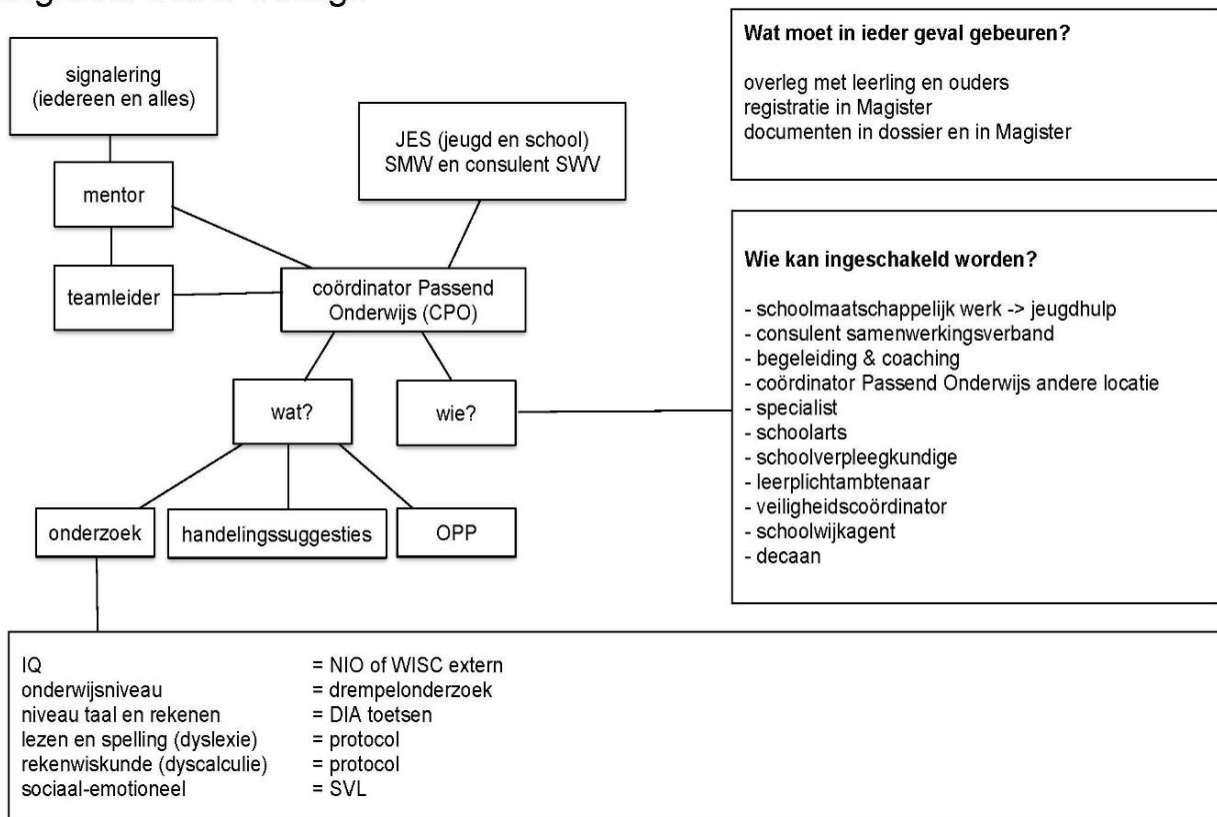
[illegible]

signalering (iedereen en alles)

mentor

teamleider

JES (jeugd en school) SMW en consulent SWV

coördinator Passend Onderwijs (CPO)

wat?

wie?

onderzoek

handelingssuggesties

OPP

**Wat moet in ieder geval gebeuren?**

overleg met leerling en ouders
registratie in Magister
documenten in dossier en in Magister

**Wie kan ingeschakeld worden?**

- schoolmaatschappelijk werk -> jeugdhulp
- consulent samenwerkingsverband
- begeleiding & coaching
- coördinator Passend Onderwijs andere locatie
- specialist
- schoolarts
- schoolverpleegkundige
- leerplichtambtenaar
- veiligheidscoördinator
- schoolwijkagent
- decaan

| | |
|---|---|
| IQ | = NIO of WISC extern |
| onderwijsniveau | = drempelonderzoek |
| niveau taal en rekenen | = DIA toetsen |
| lezen en spelling (dyslexie) | = protocol |
| rekenwiskunde (dyscalculie) | = protocol |
| sociaal-emotioneel | = SVL |